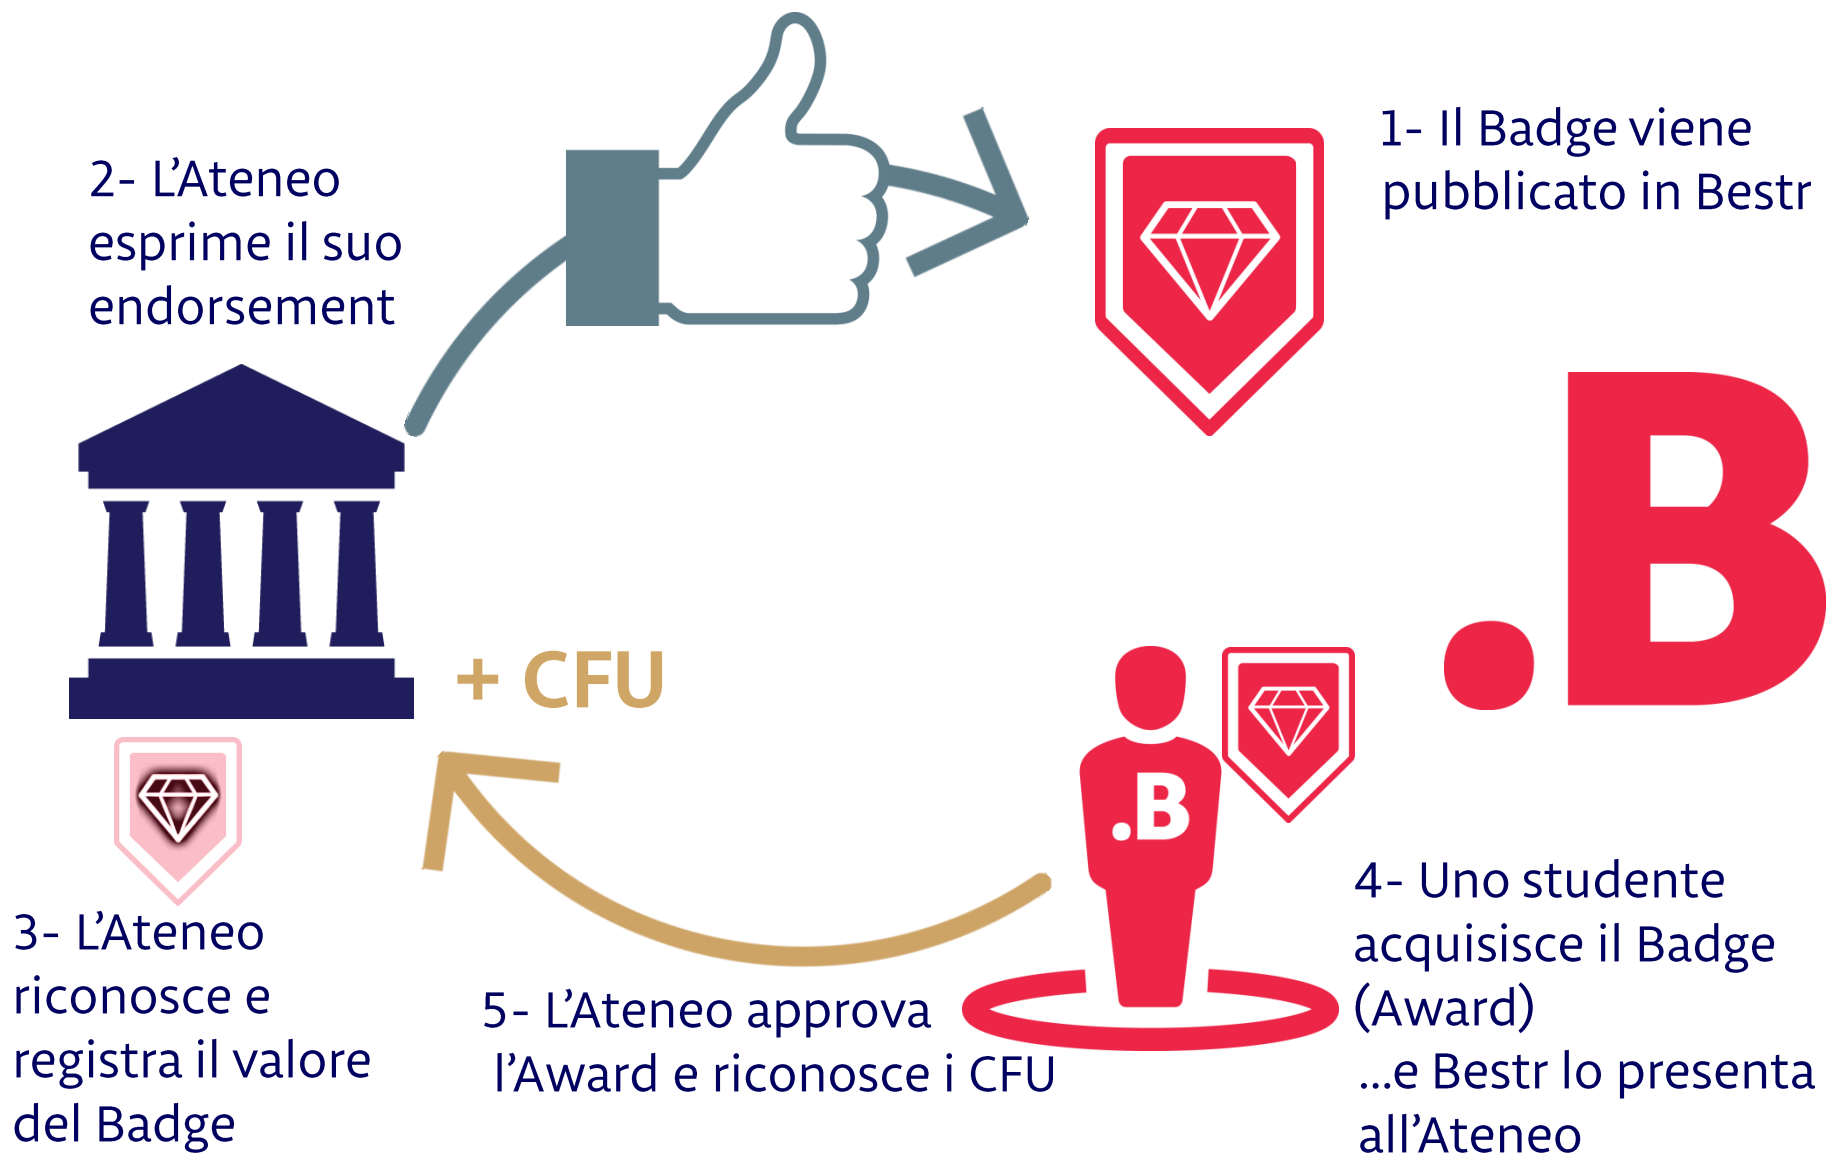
1- Il Badge viene pubblicato in Bestr

2- L'Ateneo esprime il suo endorsement

.B

+ CFU

.B

3- L'Ateneo riconosce e registra il valore del Badge

5- L'Ateneo approva l'Award e riconosce i CFU

4- Uno studente acquisisce il Badge (Award)
...e Bestr lo presenta all'Ateneo